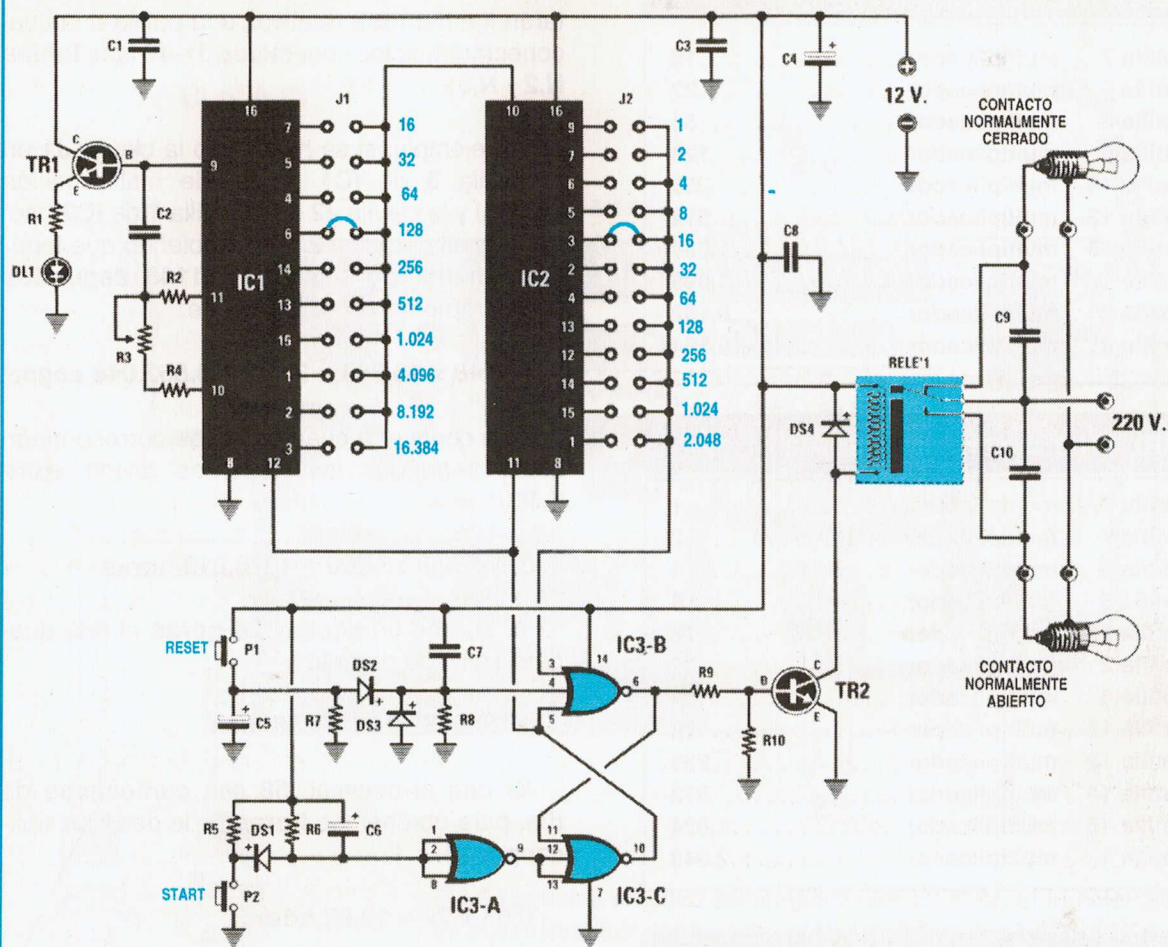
C1
C3
C4
12 V.
CONTACTO NORMALMENTE CERRADO
TR1
C
B
E
R1
DL1
C2
R2
R3
R4
16
7
5
4
6
14
13
15
1
2
3
8
12
9
11
10
IC1
J1
16
32
64
128
256
512
1.024
4.096
8.192
16.384
10
9
7
6
5
3
2
4
13
12
14
15
1
11
8
IC2
J2
1
2
4
8
16
32
64
128
256
512
1.024
2.048
C8
C9
RELE'1
DS4
220 V.
C10
RESET
P1
C5
R7
DS2
DS3
C7
R8
3
4
5
14
IC3-B
6
R9
B
C
E
TR2
R10
CONTACTO NORMALMENTE ABIERTO
R5
DS1
R6
C6
1
2
8
9
IC3-A
11
12
13
7
10
IC3-C
START
P2